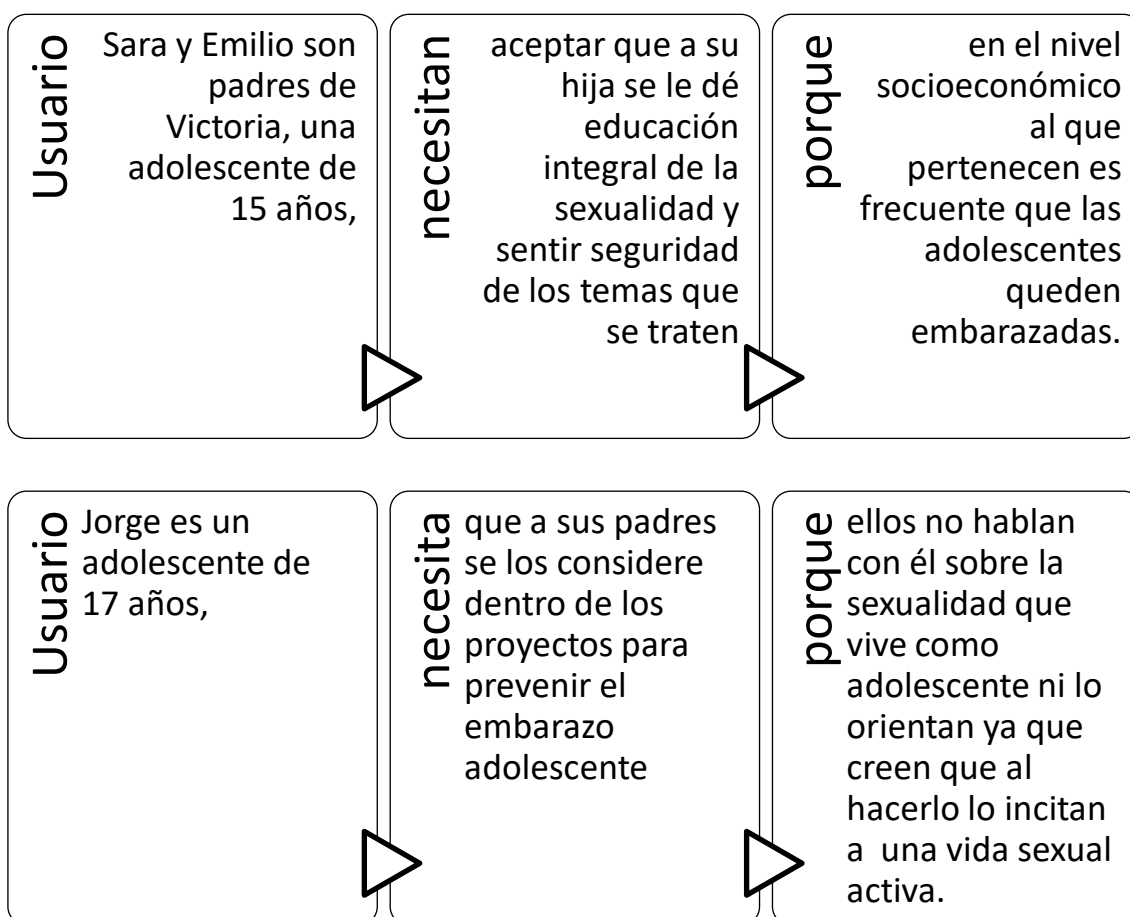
Usuario

Sara y Emilio son padres de Victoria, una adolescente de 15 años,

necesitan

aceptar que a su hija se le dé educación integral de la sexualidad y sentir seguridad de los temas que se traten

porque

en el nivel socioeconómico al que pertenecen es frecuente que las adolescentes queden embarazadas.

Usuario

Jorge es un adolescente de 17 años,

necesita

que a sus padres se los considere dentro de los proyectos para prevenir el embarazo adolescente

porque

ellos no hablan con él sobre la sexualidad que vive como adolescente ni lo orientan ya que creen que al hacerlo lo incitan a una vida sexual activa.